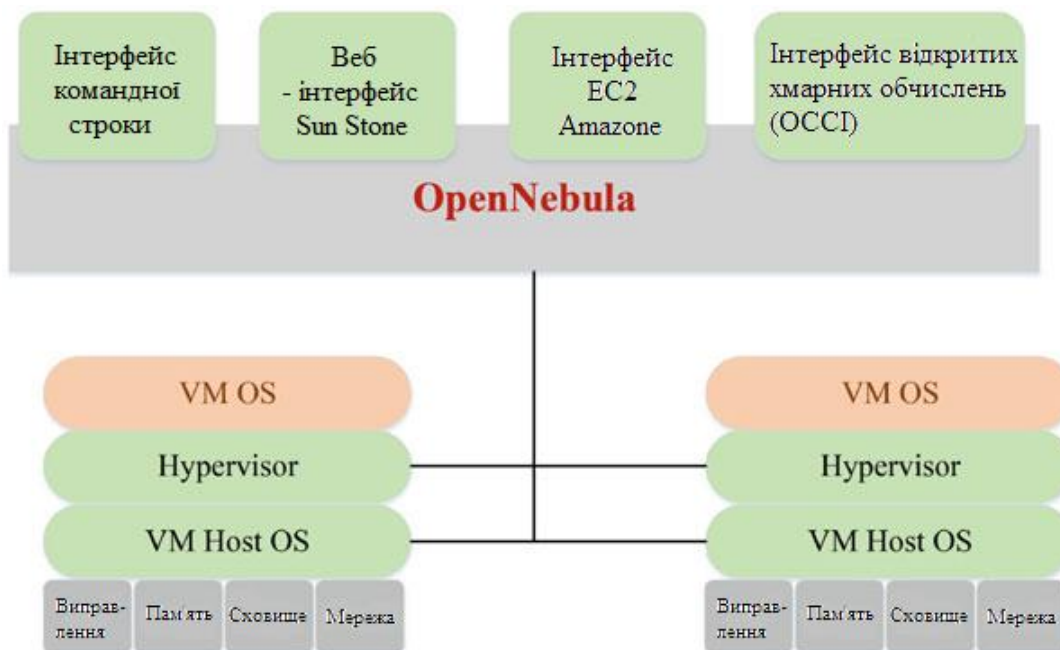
Інтерфейс командної строки

Веб - інтерфейс Sun Stone

Інтерфейс EC2 Amazone

Інтерфейс відкритих хмарних обчислень (OCCI)

OpenNebula

VM OS

Hypervisor

VM Host OS

Виправлення

Пам'ять

Сховище

Мережа

VM OS

Hypervisor

VM Host OS

Виправлення

Пам'ять

Сховище

Мережа